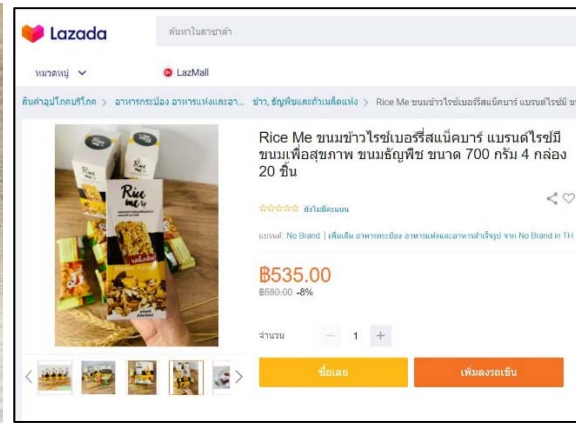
Lazada

ค้นหาในลาซาด้า

หมวดหมู่

LazMall

สินค้าอุปโภคบริโภค > อาหารกระป๋อง อาหารแห้งและอา... ข้าว, ธัญพืชและถั่วเมล็ดแห้ง > Rice Me ขนมข้าวไรซ์เบอร์รี่สแน็คบาร์ แบรนด์ไรซ์มี ข

Rice Me ขนมข้าวไรซ์เบอร์รี่สแน็คบาร์ แบรนด์ไรซ์มี ขนมเพื่อสุขภาพ ขนมธัญพืช ขนาด 700 กรัม 4 กล่อง 20 ชิ้น

ยังไม่มีคะแนน

แบรนด์: No Brand | เพิ่มเติม อาหารกระป๋อง อาหารแห้งและอาหารสำเร็จรูป จาก No Brand in TH

฿535.00

฿580.00 -8%

จำนวน − 1 +

ซื้อเลย

เพิ่มลงรถเข็น

Rice me